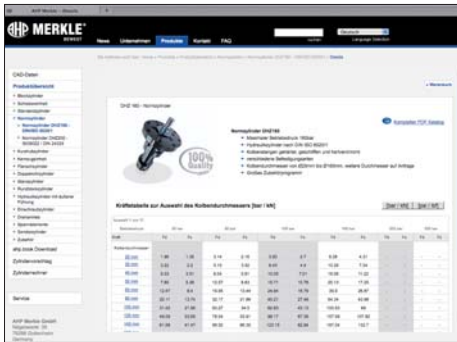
AHP MERKLE

News Unternehmen Produkte Kontakt FAQ

Deutsch

CAD-Daten

Produktübersicht

Normzylinder DHZ160

Kompletter PDF Katalog

100% Quality

Kräftetabelle zur Auswahl des Kolbendurchmessers [bar / kN]

Service

AHP Merkle GmbH
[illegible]
Gottenheim
Germany